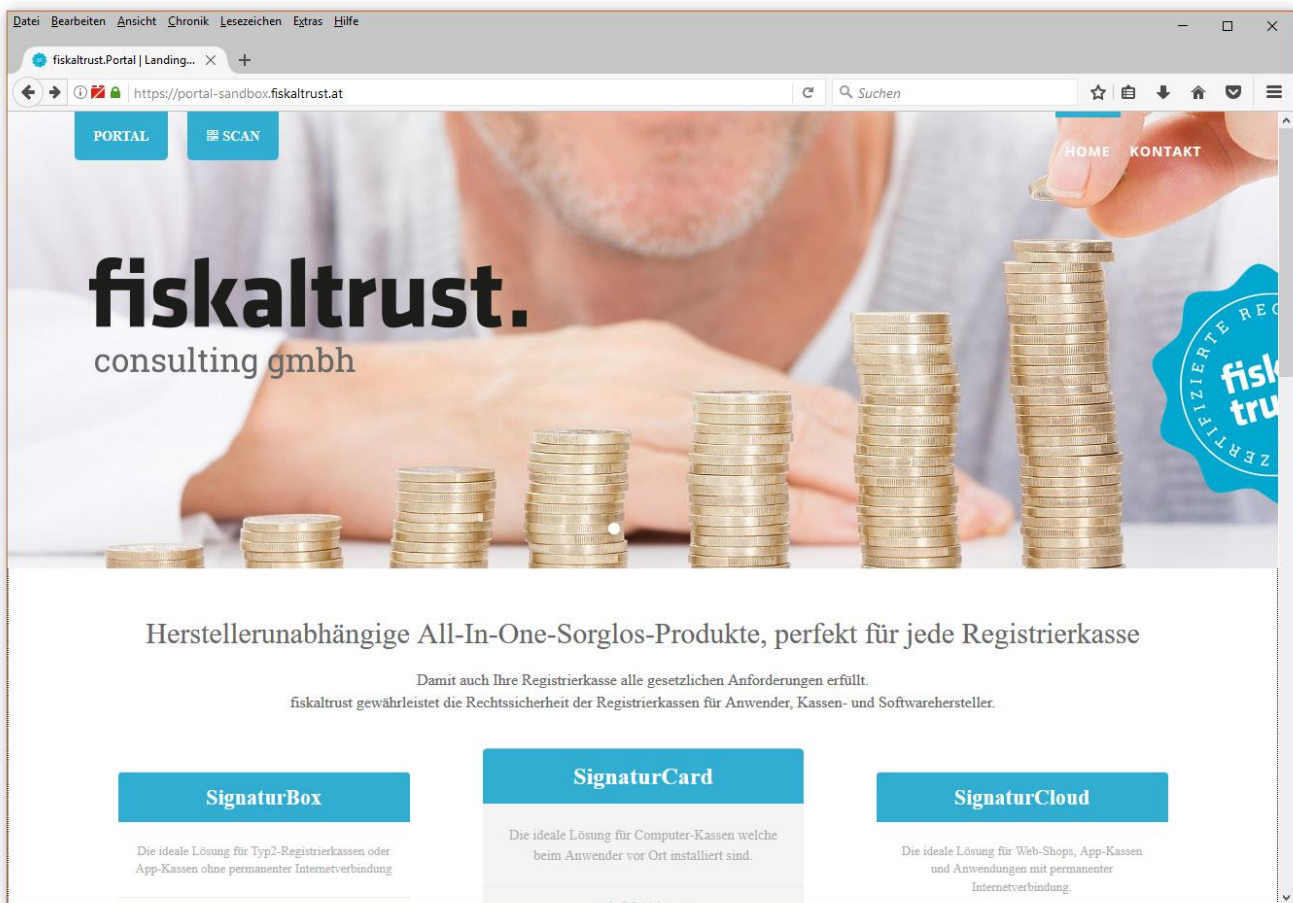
Datei Bearbeiten Ansicht Chronik Lesezeichen Extras Hilfe

fiskaltrust.Portal | Landing... ×

https://portal-sandbox.fiskaltrust.at

Suchen

PORTAL

SCAN

HOME KONTAKT

fiskaltrust.
consulting gmbh

ZERTIFIZIERTE REC
fisk
tru

Herstellerunabhängige All-In-One-Sorglos-Produkte, perfekt für jede Registrierkasse

Damit auch Ihre Registrierkasse alle gesetzlichen Anforderungen erfüllt.
fiskaltrust gewährleistet die Rechtssicherheit der Registrierkassen für Anwender, Kassen- und Softwarehersteller.

SignaturBox

Die ideale Lösung für Typ2-Registrierkassen oder App-Kassen ohne permanenter Internetverbindung

SignaturCard

Die ideale Lösung für Computer-Kassen welche beim Anwender vor Ort installiert sind.

SignaturCloud

Die ideale Lösung für Web-Shops, App-Kassen und Anwendungen mit permanenter Internetverbindung.